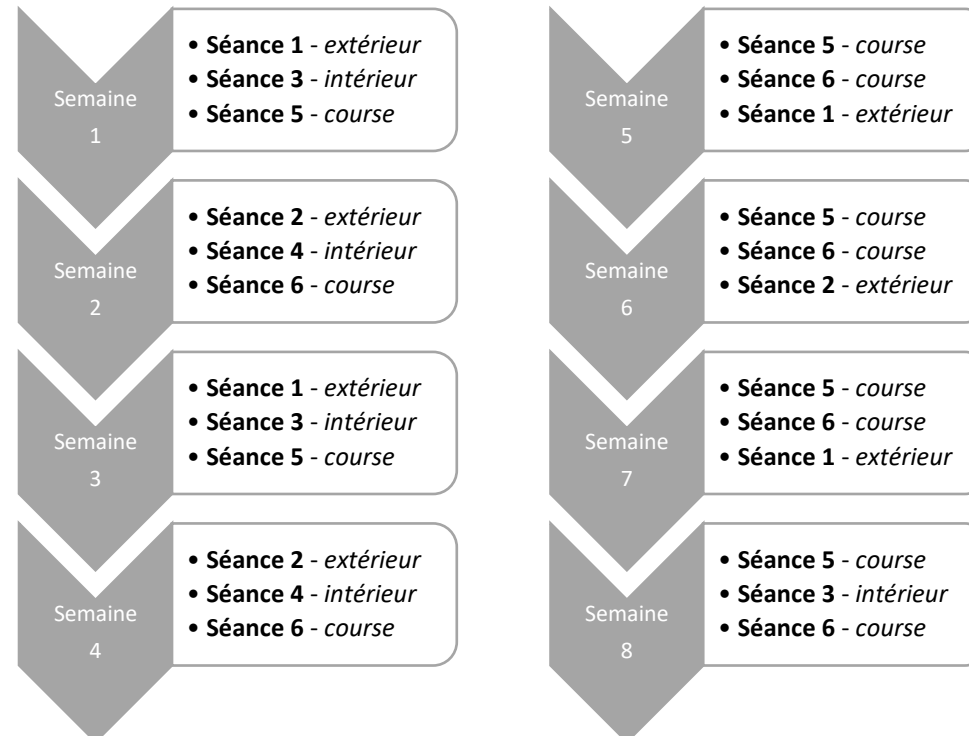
Semaine 1

- **Séance 1** - *extérieur*
- **Séance 3** - *intérieur*
- **Séance 5** - *course*

Semaine 2

- **Séance 2** - *extérieur*
- **Séance 4** - *intérieur*
- **Séance 6** - *course*

Semaine 3

- **Séance 1** - *extérieur*
- **Séance 3** - *intérieur*
- **Séance 5** - *course*

Semaine 4

- **Séance 2** - *extérieur*
- **Séance 4** - *intérieur*
- **Séance 6** - *course*

Semaine 5

- **Séance 5** - *course*
- **Séance 6** - *course*
- **Séance 1** - *extérieur*

Semaine 6

- **Séance 5** - *course*
- **Séance 6** - *course*
- **Séance 2** - *extérieur*

Semaine 7

- **Séance 5** - *course*
- **Séance 6** - *course*
- **Séance 1** - *extérieur*

Semaine 8

- **Séance 5** - *course*
- **Séance 3** - *intérieur*
- **Séance 6** - *course*